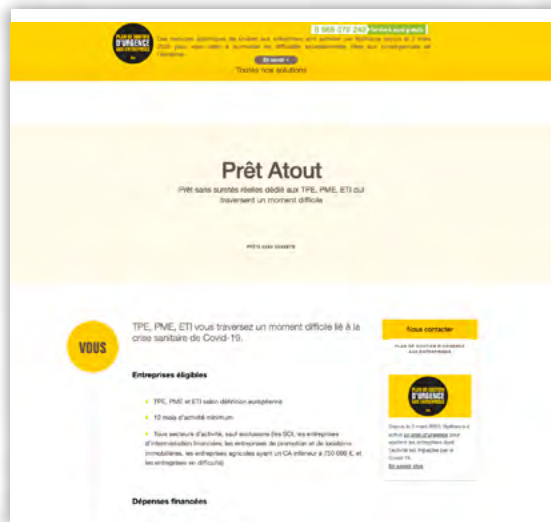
PLAN DE SOUTIEN D'URGENCE AUX ENTREPRISES

Des mesures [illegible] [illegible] aux entreprises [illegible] par Bpifrance depuis le 2 mars 2020 pour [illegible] à surmonter les difficultés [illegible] liées aux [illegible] et l'étranger.

0 969 370 240

En savoir +

Toutes nos solutions

Prêt Atout

Prêt sans sûretés réelles dédié aux TPE, PME, ETI qui traversent un moment difficile

PRÊT SANS GARANTIE

VOUS

TPE, PME, ETI vous traversez un moment difficile lié à la crise sanitaire de Covid-19.

Entreprises éligibles

TPE, PME et ETI selon définition européenne

12 mois d'activité minimum

Tous secteurs d'activité, sauf exclusions (les SCI, les entreprises d'intermédiation financière, les entreprises de promotion et de locations immobilières, les entreprises agricoles ayant un CA inférieur à 750 000 €, et les entreprises en difficulté)

Dépenses financées

Nous contacter

PLAN DE SOUTIEN D'URGENCE AUX ENTREPRISES

PLAN DE SOUTIEN D'URGENCE AUX ENTREPRISES

Depuis le 2 mars 2020, Bpifrance a activé un plan d'urgence pour soutenir les entreprises dont l'activité est impactée par le Covid-19.

En savoir plus